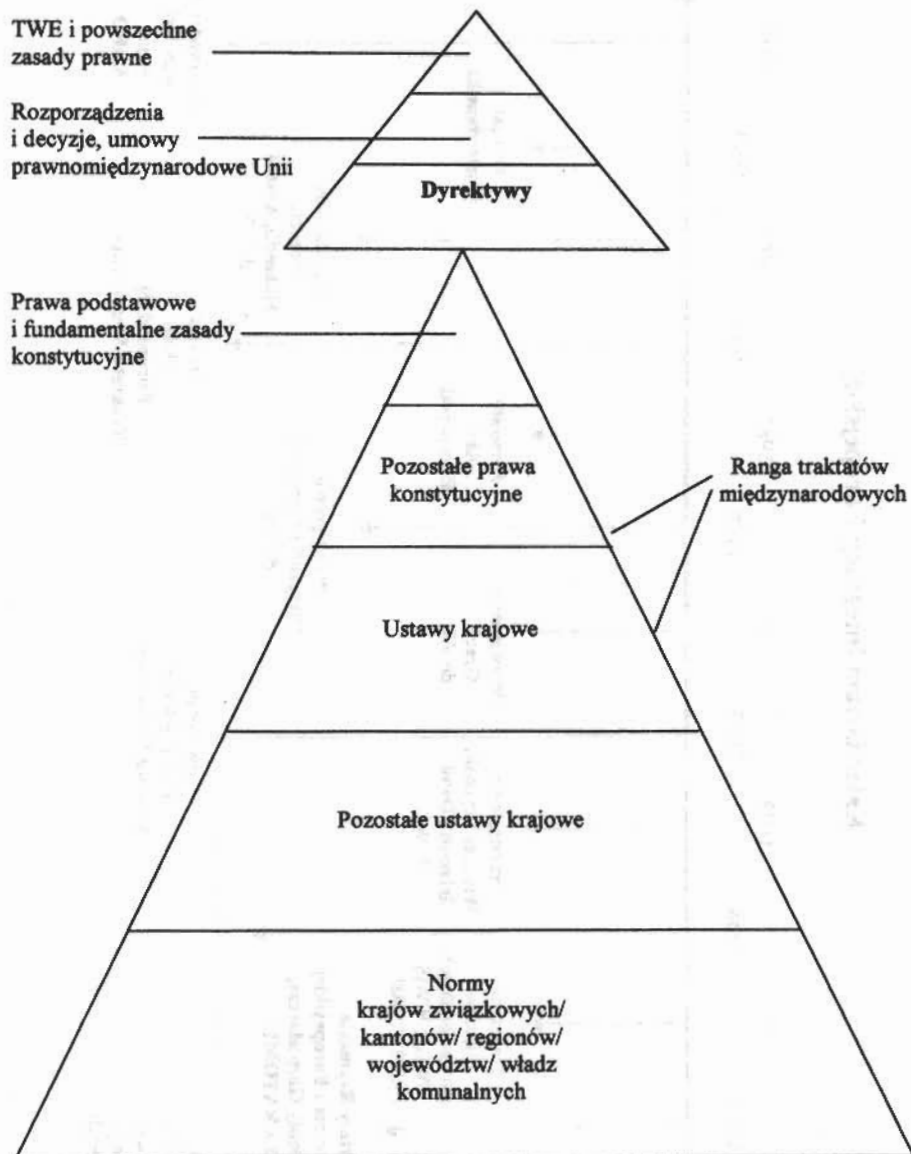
TWE i powszechne zasady prawne

Rozporządzenia i decyzje, umowy prawnomiędzynarodowe Unii

Dyrektywy

Prawa podstawowe i fundamentalne zasady konstytucyjne

Pozostałe prawa konstytucyjne

Ranga traktatów międzynarodowych

Ustawy krajowe

Pozostałe ustawy krajowe

Normy krajów związkowych/ kantonów/ regionów/ województw/ władz komunalnych